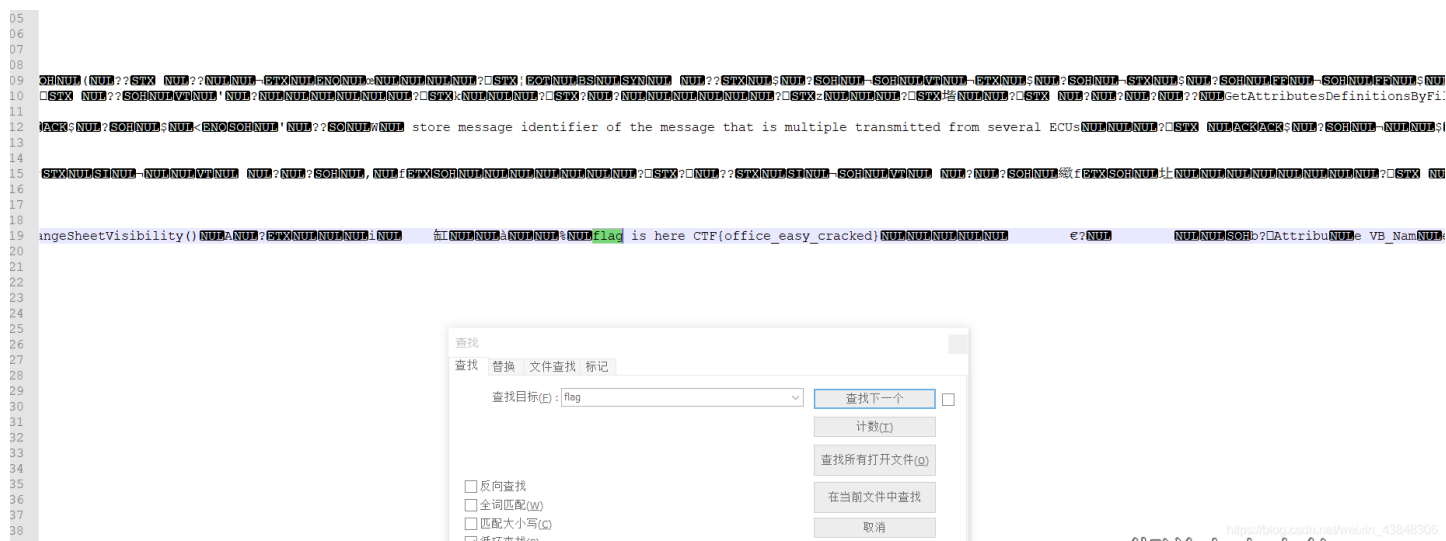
05
06
07
08
09 OHNUL(NUL??STX NUL??NULNUL¬ETXNULENQNUL∞NULNULNULNUL?□STX¦EOTNULBSNULSYNNUL NUL??STXNUL$NUL?SOHNUL¬SOHNULVTNUL¬ETXNUL$NUL?SOHNUL¬STXNUL$NUL?SOHNULFFNUL¬SOHNULFFNUL$NUL
10 □STX NUL??SOHNULVTNUL'NUL?NULNULNULNULNULNUL?□STXkNULNULNUL?□STX?NUL?NULNULNULNULNULNUL?□STXzNULNULNUL?□STX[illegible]NULNUL?□STX NUL?NUL?NUL?NUL??NULGetAttributesDefinitionsByFi
11
12 ACK$NUL?SOHNUL$NUL<ENQSOHNUL'NUL??SONULWNUL store message identifier of the message that is multiple transmitted from several ECUsNULNULNUL?□STX NULACKACK$NUL?SOHNUL¬NULNUL$
13
14
15 STXNULSINUL¬NULNULVTNUL NUL?NUL?SOHNUL,NULfETXSOHNULNULNULNULNULNULNULNUL?□STX?□NUL??STXNULSINUL¬SOHNULVTNUL NUL?NUL?SOHNUL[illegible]fETXSOHNUL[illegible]NULNULNULNULNULNULNULNULNUL?□STX NU
16
17
18
19 angeSheetVisibility()NULANUL?ETXNULNULNULiNUL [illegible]NULNULàNULNUL%NULflag is here CTF{office_easy_cracked}NULNULNULNULNUL €?NUL NULNULSOHb?□AttribuNULe VB_NamNULe
20
21
22
23
24
25
26
27
28
29
30
31
32
33
34
35
36
37
38

查找
查找 替换 文件查找 标记
查找目标(F): flag
查找下一个
计数(T)
查找所有打开文件(O)
在当前文件中查找
取消
反向查找
全词匹配(W)
匹配大小写(C)
循环查找(D)

https://blog.csdn.net/weixin_43848306